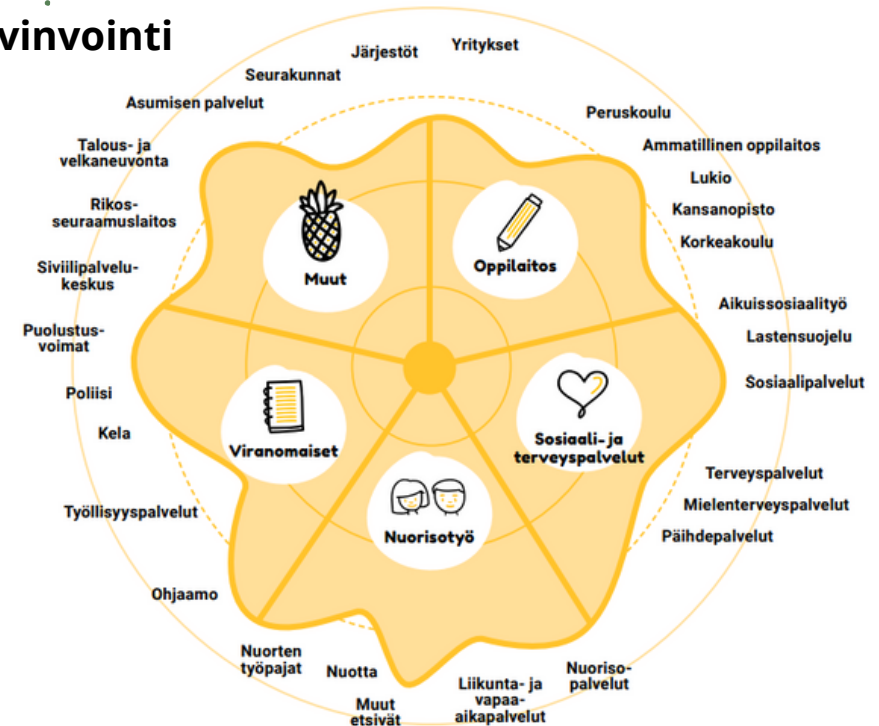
vinvointi

Järjestöt
Yritykset
Seurakunnat
Asumisen palvelut
Talous- ja velkaneuvonta
Rikosseuraamuslaitos
Siviilipalvelukeskus
Puolustusvoimat
Poliisi
Kela
Työllisyyspalvelut
Ohjaamo
Nuorten työpajat
Nuotta
Muut etsivät
Liikunta- ja vapaa-aikapalvelut
Nuorisopalvelut
Peruskoulu
Ammatillinen oppilaitos
Lukio
Kansanopisto
Korkeakoulu
Aikuissosiaalityö
Lastensuojelu
Sosiaalipalvelut
Terveyspalvelut
Mielenterveyspalvelut
Päihdepalvelut

Muut
Oppilaitos
Viranomaiset
Sosiaali- ja terveyspalvelut
Nuorisotyö